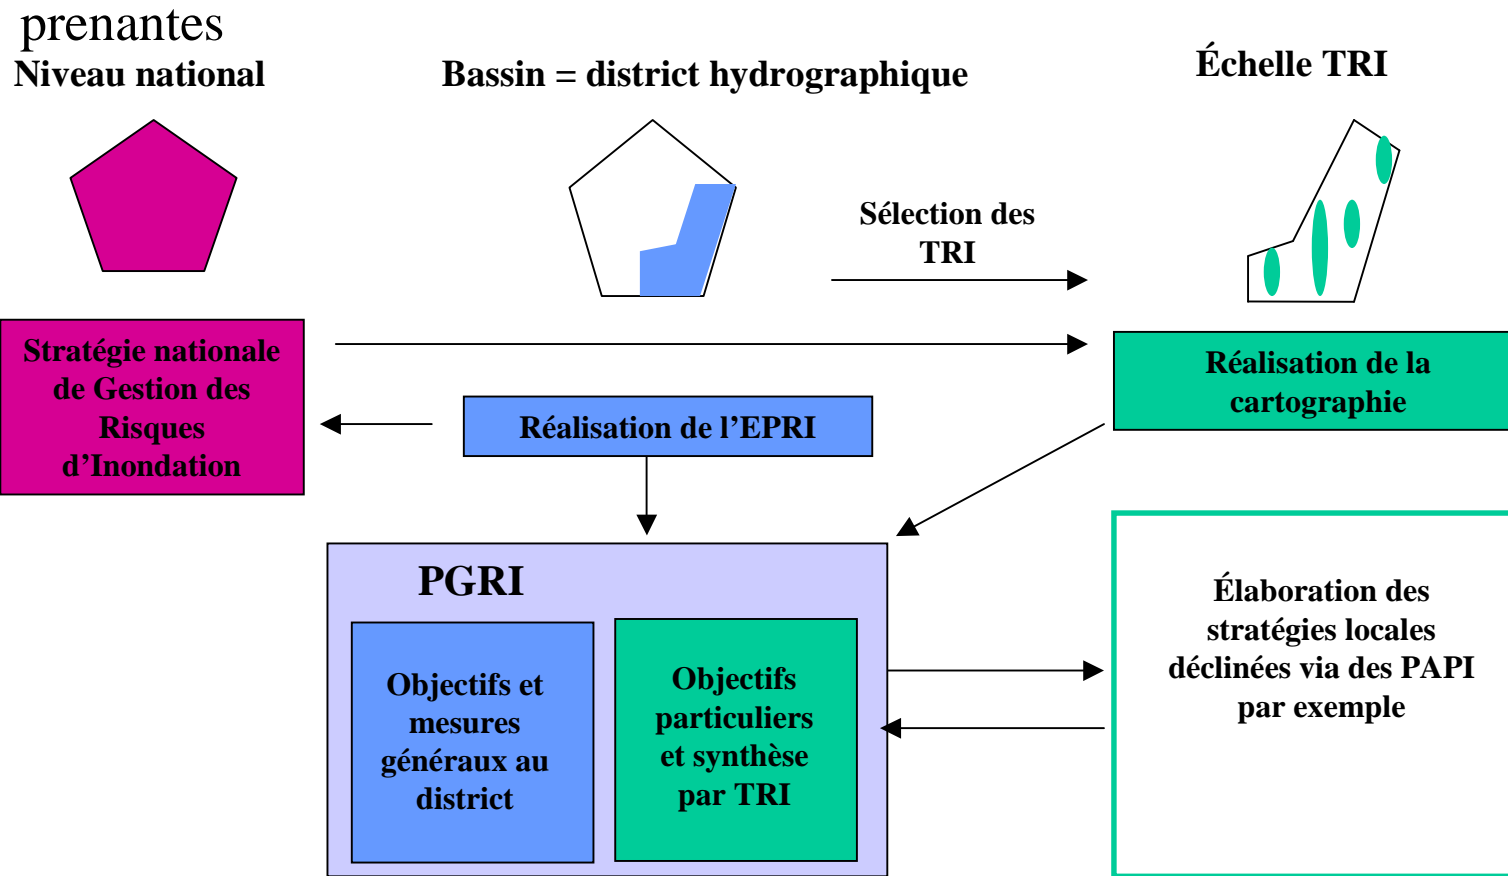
prenantes

Niveau national

Bassin = district hydrographique

Échelle TRI

Sélection des TRI

Stratégie nationale de Gestion des Risques d'Inondation

Réalisation de la cartographie

Réalisation de l'EPRI

PGRI

Objectifs et mesures généraux au district

Objectifs particuliers et synthèse par TRI

Élaboration des stratégies locales déclinées via des PAPI par exemple